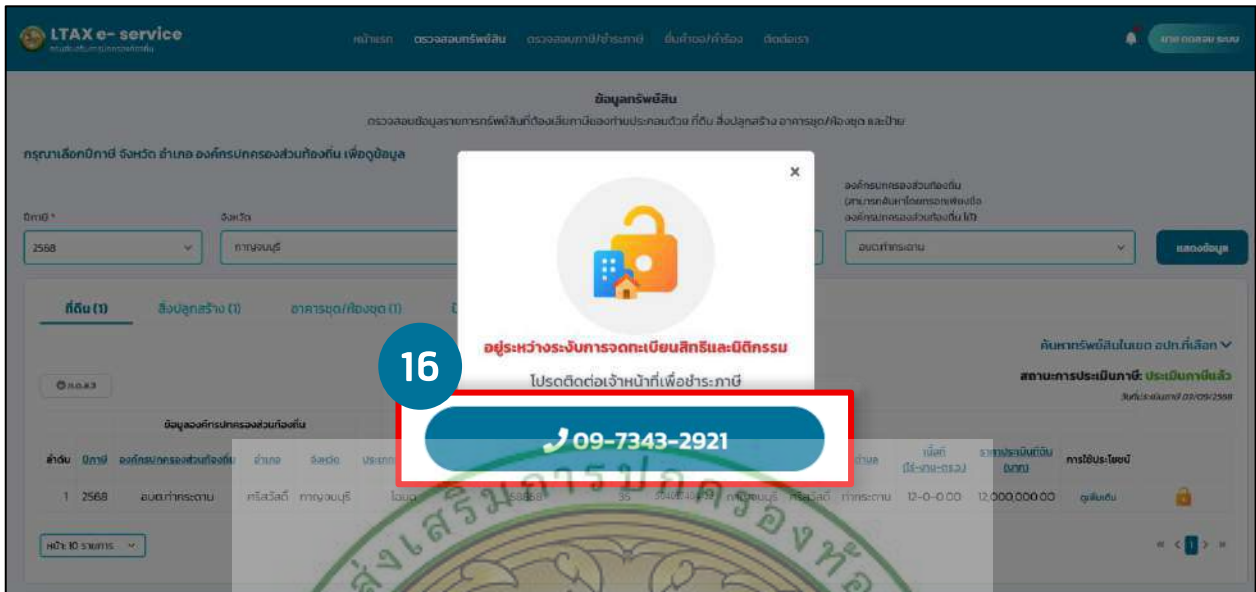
LTAX e- service
กรมส่งเสริมการปกครองท้องถิ่น

หน้าแรก ตรวจสอบทรัพย์สิน ตรวจสอบภาษี/ชำระภาษี ยื่นคำขอ/คำร้อง ติดต่อเรา

ออกจากระบบ

ข้อมูลทรัพย์สิน
ตรวจสอบข้อมูลรายการทรัพย์สินที่ต้องเสียภาษีของท่านประกอบด้วย ที่ดิน สิ่งปลูกสร้าง อาคารชุด/ห้องชุด และป้าย

กรุณาเลือกปีภาษี จังหวัด อำเภอ องค์กรปกครองส่วนท้องถิ่น เพื่อดูข้อมูล

ปีภาษี * จังหวัด องค์กรปกครองส่วนท้องถิ่น (สามารถค้นหาโดยกรอกเพียงชื่อองค์กรปกครองส่วนท้องถิ่น ได้)

2568 กาญจนบุรี อบต.ท่ากระดาน แสดงข้อมูล

ที่ดิน (1) สิ่งปลูกสร้าง (1) อาคารชุด/ห้องชุด (1)

ค้นหาทรัพย์สินในเขต อปท.ที่เลือก

ภ.ด.ส.3

สถานะการประเมินภาษี: ประเมินภาษีแล้ว
วันที่ประเมินภาษี 09/05/2568

ข้อมูลองค์กรปกครองส่วนท้องถิ่น

| ลำดับ | ปีภาษี | องค์กรปกครองส่วนท้องถิ่น | อำเภอ | จังหวัด | ประเภท | | | | | ตำบล | เนื้อที่ (ไร่-งาน-ตร.ว) | ราคาประเมินที่ดิน (บาท) | การใช้ประโยชน์ |
|---|---|---|---|---|---|---|---|---|---|---|---|---|---|
| 1 | 2568 | อบต.ท่ากระดาน | ศรีสวัสดิ์ | กาญจนบุรี | โฉนด | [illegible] | 35 | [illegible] | กาญจนบุรี | ศรีสวัสดิ์ ท่ากระดาน | 12-0-0.00 | 12,000,000.00 | ดูเพิ่มเติม |

หน้าละ 10 รายการ

1

×
อยู่ระหว่างระงับการจดทะเบียนสิทธิและนิติกรรม
โปรดติดต่อเจ้าหน้าที่เพื่อชำระภาษี
09-7343-2921

16